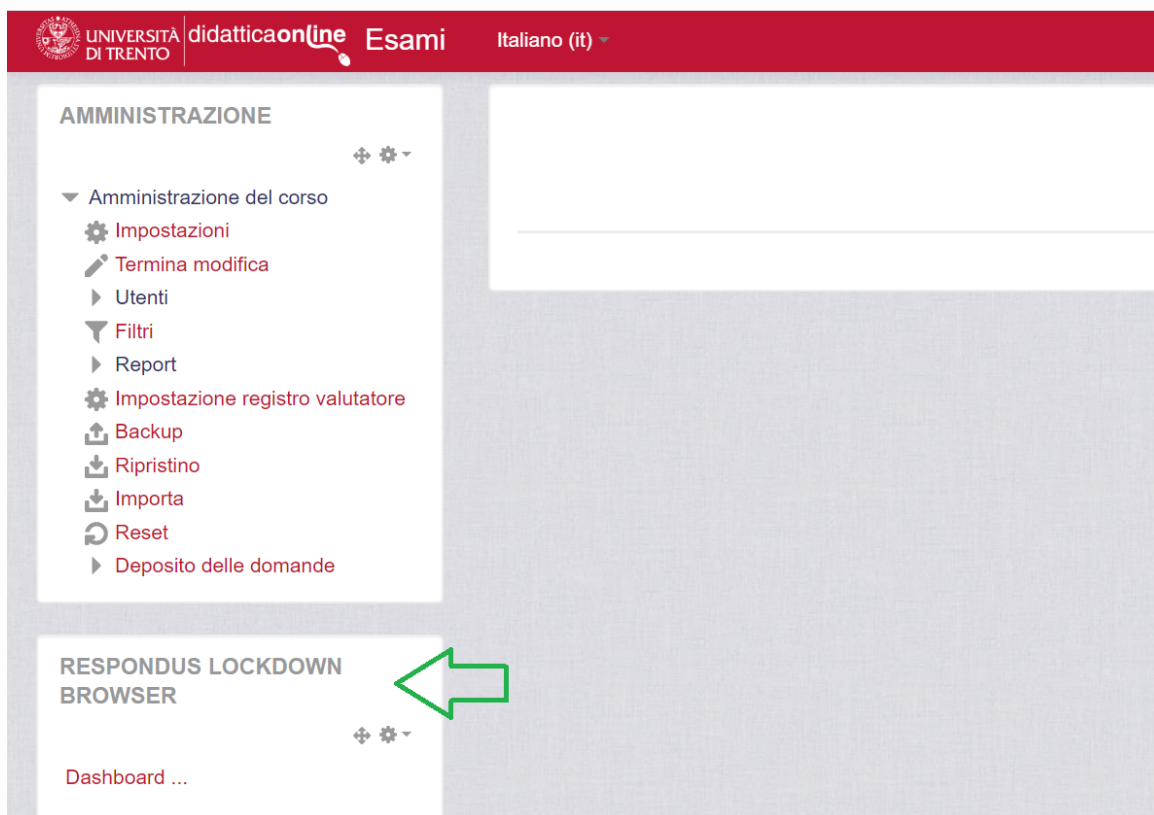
UNIVERSITÀ DI TRENTO didatticaonline Esami Italiano (it)

AMMINISTRAZIONE

Amministrazione del corso
Impostazioni
Termina modifica
Utenti
Filtri
Report
Impostazione registro valutatore
Backup
Ripristino
Importa
Reset
Deposito delle domande

RESPONDUS LOCKDOWN BROWSER

Dashboard ...